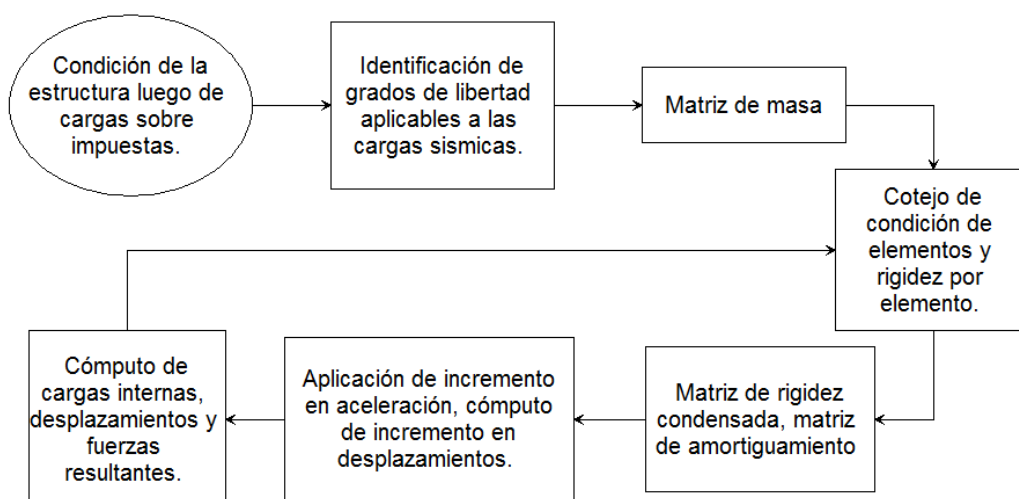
Condición de la estructura luego de cargas sobre impuestas.

Identificación de grados de libertad aplicables a las cargas sismicas.

Matriz de masa

Cotejo de condición de elementos y rigidez por elemento.

Matriz de rigidez condensada, matriz de amortiguamiento

Aplicación de incremento en aceleración, cómputo de incremento en desplazamientos.

Cómputo de cargas internas, desplazamientos y fuerzas resultantes.